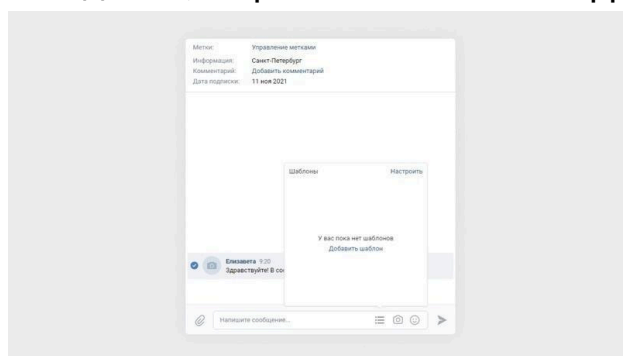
Метки: Управление метками
Информация: Санкт-Петербург
Комментарий: Добавить комментарий
Дата подписки: 11 ноя 2021

Шаблоны Настроить

У вас пока нет шаблонов
Добавить шаблон

Елизавета 9:20
Здравствуйте! В со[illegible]

Напишите сообщение...